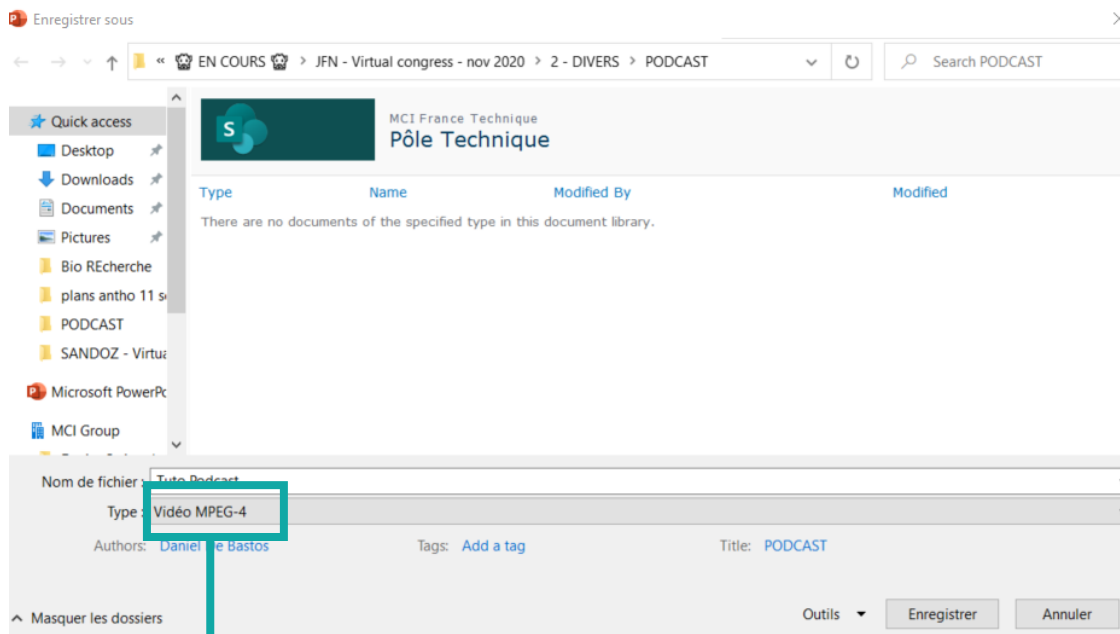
Enregistrer sous

« EN COURS > JFN - Virtual congress - nov 2020 > 2 - DIVERS > PODCAST

Search PODCAST

Quick access
Desktop
Downloads
Documents
Pictures
Bio REcherche
plans antho 11 s
PODCAST
SANDOZ - Virtu
Microsoft PowerP
MCI Group

MCI France Technique
Pôle Technique

| Type | Name | Modified By | Modified |
|---|---|---|---|

There are no documents of the specified type in this document library.

Nom de fichier : Tuto Podcast
Type : Vidéo MPEG-4

Authors: Daniel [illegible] Bastos
Tags: Add a tag
Title: PODCAST

Masquer les dossiers
Outils
Enregistrer
Annuler